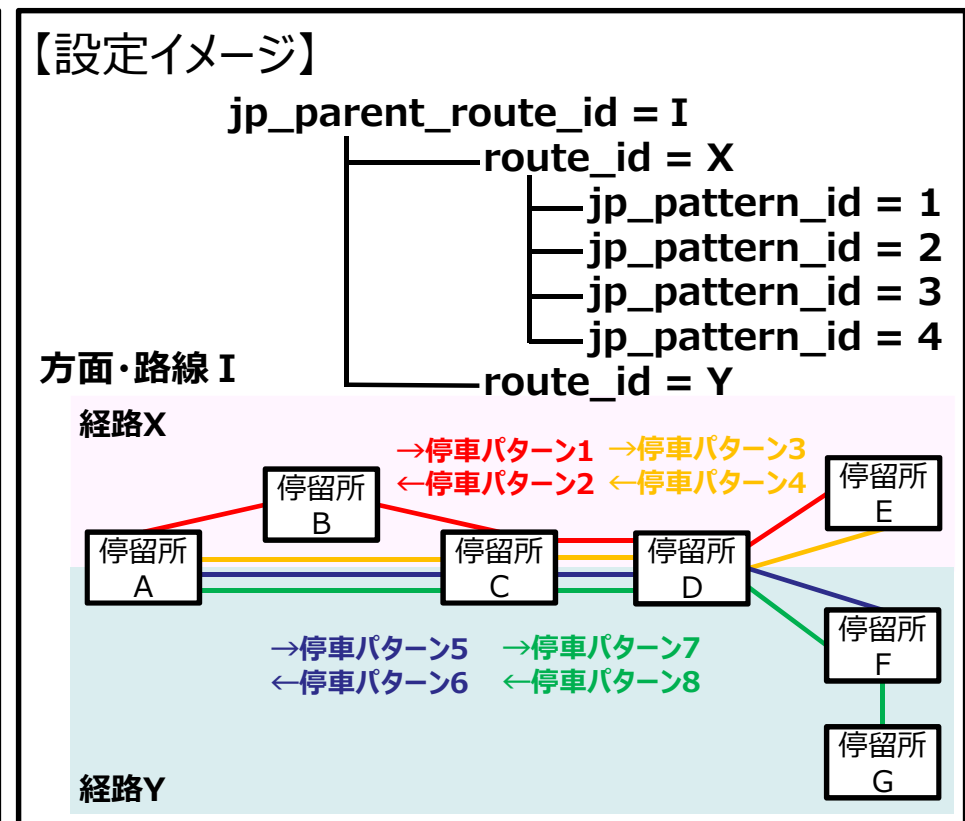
【設定イメージ】

jp_parent_route_id = I

route_id = X

jp_pattern_id = 1

jp_pattern_id = 2

jp_pattern_id = 3

jp_pattern_id = 4

方面・路線 I

route_id = Y

経路X

→停車パターン1 →停車パターン3

←停車パターン2 ←停車パターン4

停留所 B

停留所 E

停留所 A

停留所 C

停留所 D

停留所 F

→停車パターン5 →停車パターン7

←停車パターン6 ←停車パターン8

停留所 G

経路Y